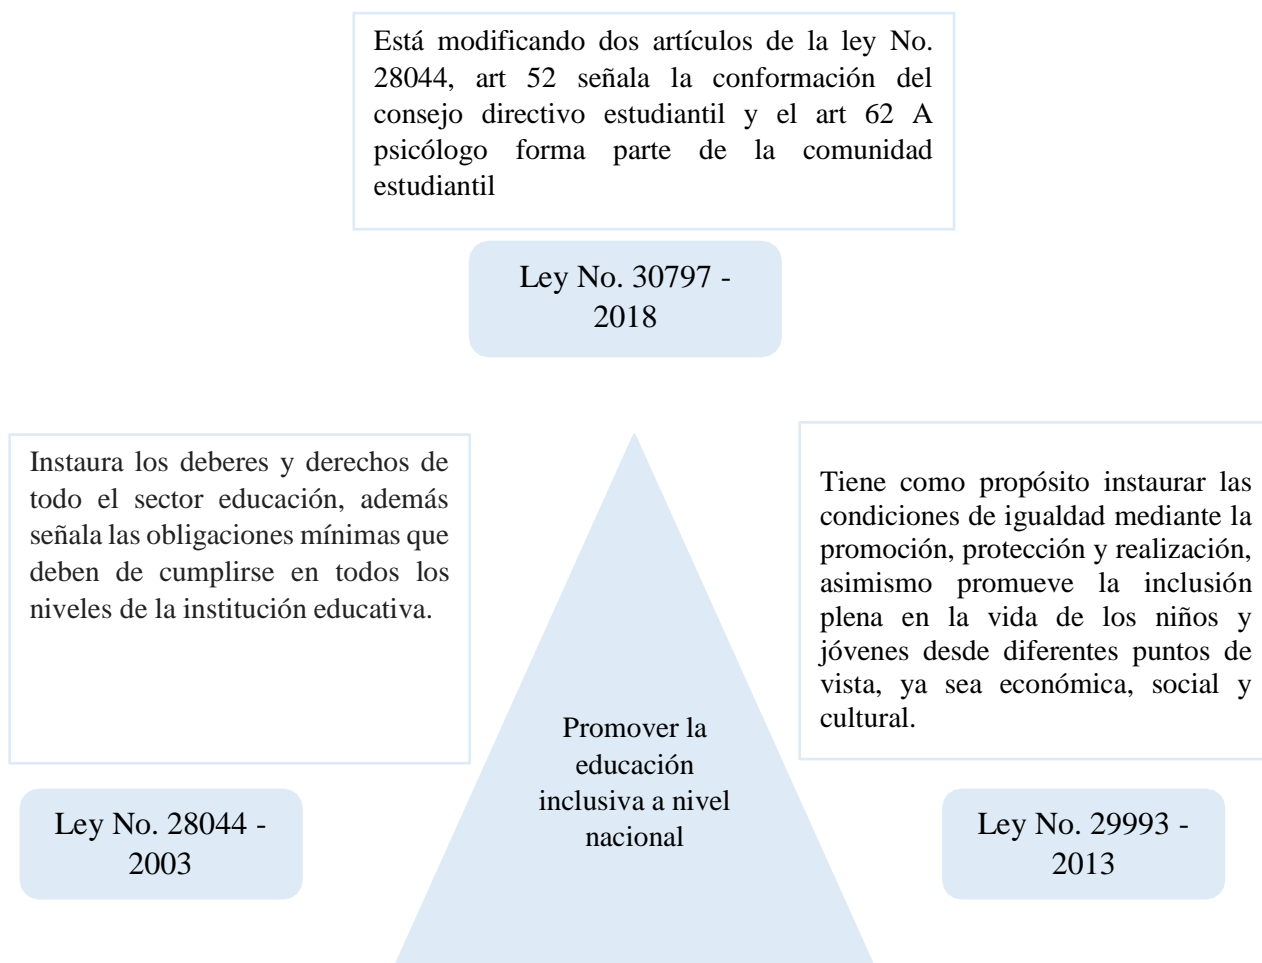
Está modificando dos artículos de la ley No. 28044, art 52 señala la conformación del consejo directivo estudiantil y el art 62 A psicólogo forma parte de la comunidad estudiantil

Ley No. 30797 - 2018

Instaura los deberes y derechos de todo el sector educación, además señala las obligaciones mínimas que deben de cumplirse en todos los niveles de la institución educativa.

Ley No. 28044 - 2003

Promover la educación inclusiva a nivel nacional

Tiene como propósito instaurar las condiciones de igualdad mediante la promoción, protección y realización, asimismo promueve la inclusión plena en la vida de los niños y jóvenes desde diferentes puntos de vista, ya sea económica, social y cultural.

Ley No. 29993 - 2013